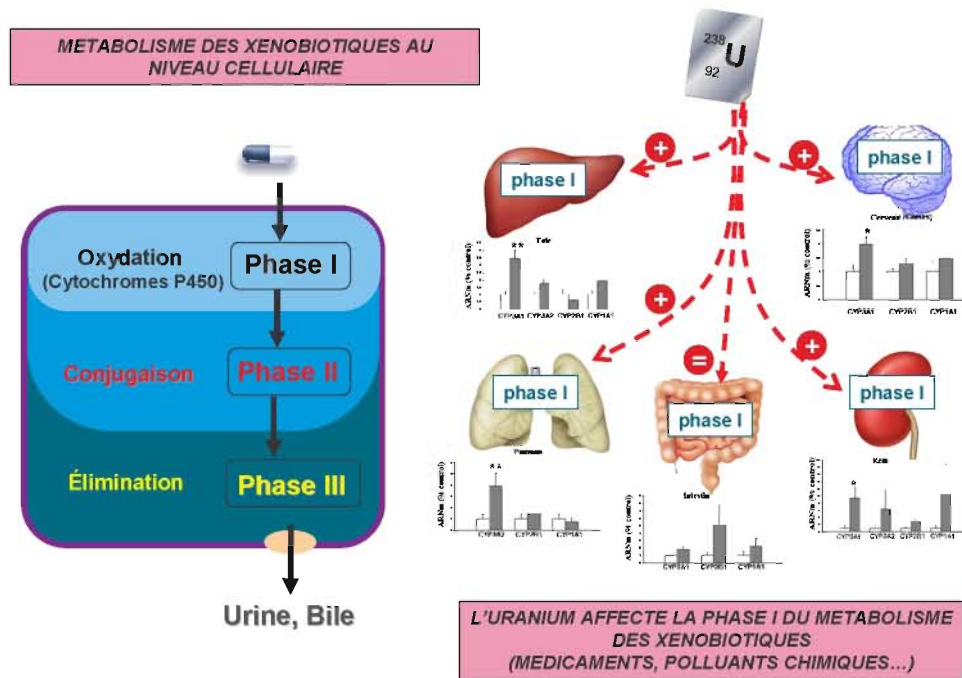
METABOLISME DES XENOBIOTIQUES AU NIVEAU CELLULAIRE

Oxydation
(Cytochromes P450)
Phase I

Conjugaison
Phase II

Élimination
Phase III

Urine, Bile

$^{238}_{92}$U

+
phase I
Foie
* *
ARNm (% control)
CYP3A1 CYP3A2 CYP2B1 CYP1A1

+
phase I
Cerveau (Cortex)
*
ARNm (% control)
CYP3A1 CYP2B1 CYP1A1

+
phase I
Poumon
* A
ARNm (% control)
CYP3A1 CYP2B1 CYP1A1

=
phase I
Intestin
ARNm (% control)
CYP3A1 CYP2B1 CYP1A1

+
phase I
Rein
*
ARNm (% control)
CYP3A1 CYP3A2 CYP2B1 CYP1A1

L'URANIUM AFFECTE LA PHASE I DU METABOLISME DES XENOBIOTIQUES
(MEDICAMENTS, POLLUANTS CHIMIQUES…)